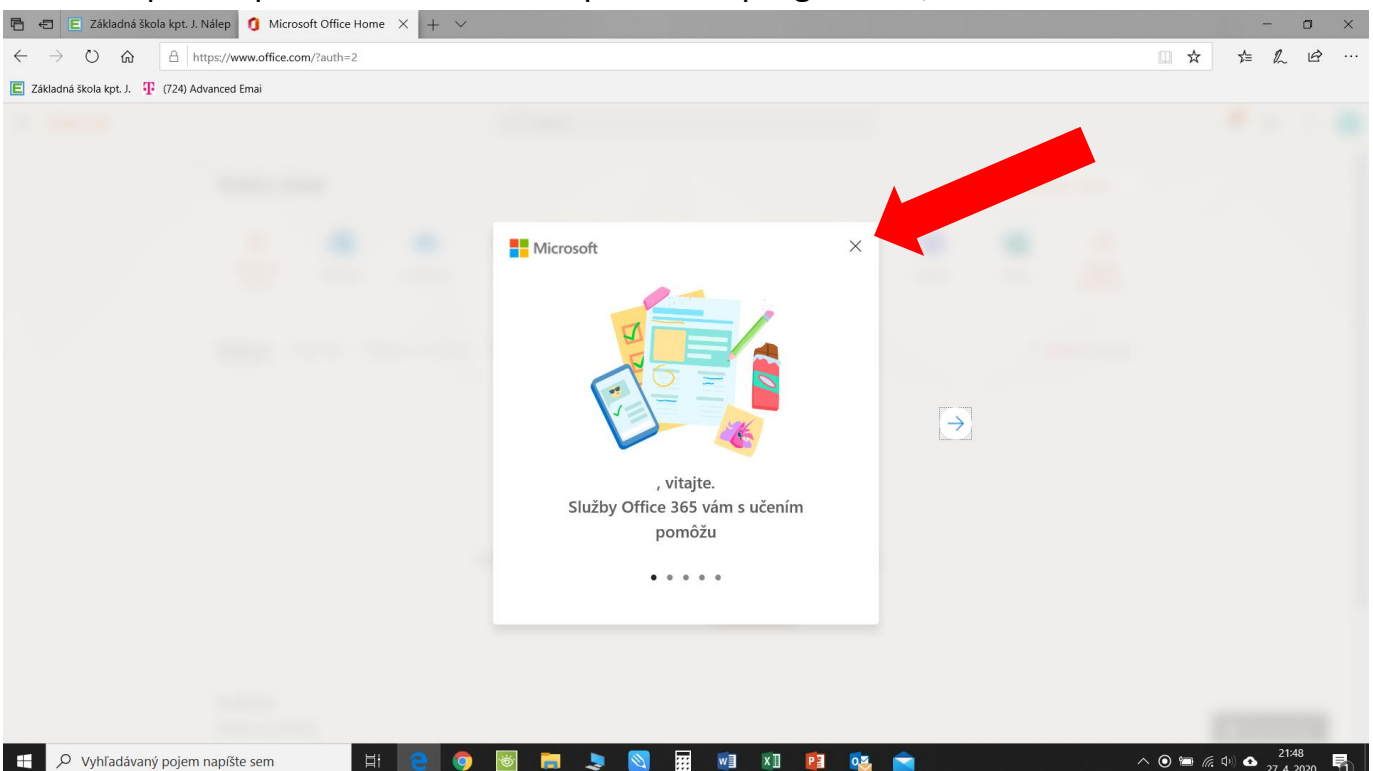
Základná škola kpt. J. Nálep

Microsoft Office Home

https://www.office.com/?auth=2

Základná škola kpt. J.

(724) Advanced Emai

Microsoft

, vitajte.
Služby Office 365 vám s učením pomôžu

Vyhľadávaný pojem napíšte sem

21:48
27. 4. 2020